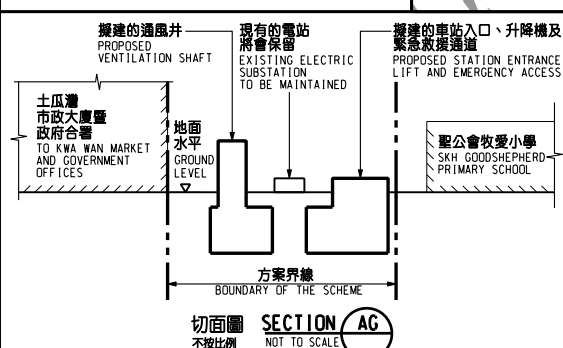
擬建的通風井
PROPOSED VENTILATION SHAFT

現有的電站將會保留
EXISTING ELECTRIC SUBSTATION TO BE MAINTAINED

擬建的車站入口、升降機及緊急救援通道
PROPOSED STATION ENTRANCE LIFT AND EMERGENCY ACCESS

土瓜灣市政大廈暨政府合署
TO KWA WAN MARKET AND GOVERNMENT OFFICES

地面水平
GROUND LEVEL

聖公會牧愛小學
SKH GOODSHEPHERD PRIMARY SCHOOL

方案界線
BOUNDARY OF THE SCHEME

切面圖
不按比例
SECTION AC
NOT TO SCALE